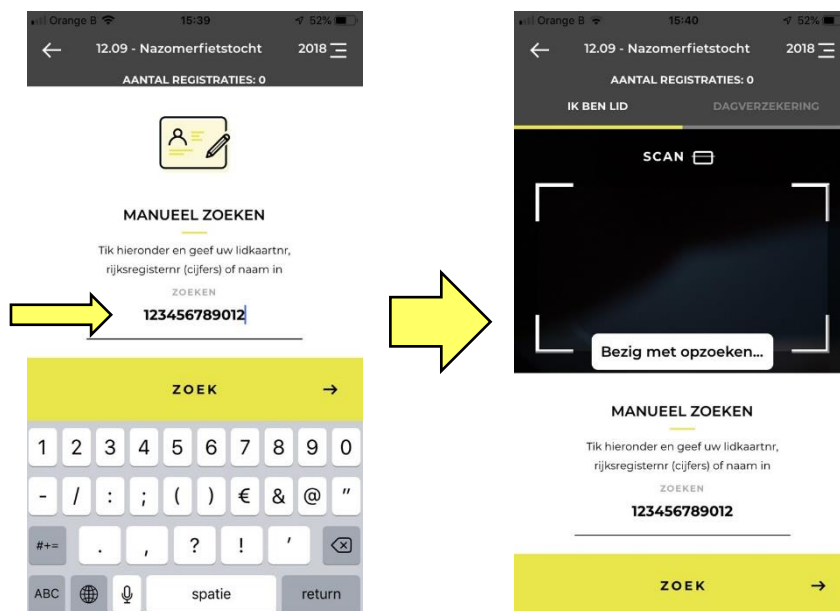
Orange B 15:39 52%

12.09 - Nazomerfietstocht 2018

AANTAL REGISTRATIES: 0

MANUEEL ZOEKEN

Tik hieronder en geef uw lidkaartnr, rijksregisternr (cijfers) of naam in

ZOEKEN

123456789012

ZOEK →

1 2 3 4 5 6 7 8 9 0

- / : ; ( ) € & @ "

#+= . , ? ! '

ABC spatie return

Orange B 15:40 52%

12.09 - Nazomerfietstocht 2018

AANTAL REGISTRATIES: 0

IK BEN LID DAGVERZEKERING

SCAN

Bezig met opzoeken...

MANUEEL ZOEKEN

Tik hieronder en geef uw lidkaartnr, rijksregisternr (cijfers) of naam in

ZOEKEN

123456789012

ZOEK →